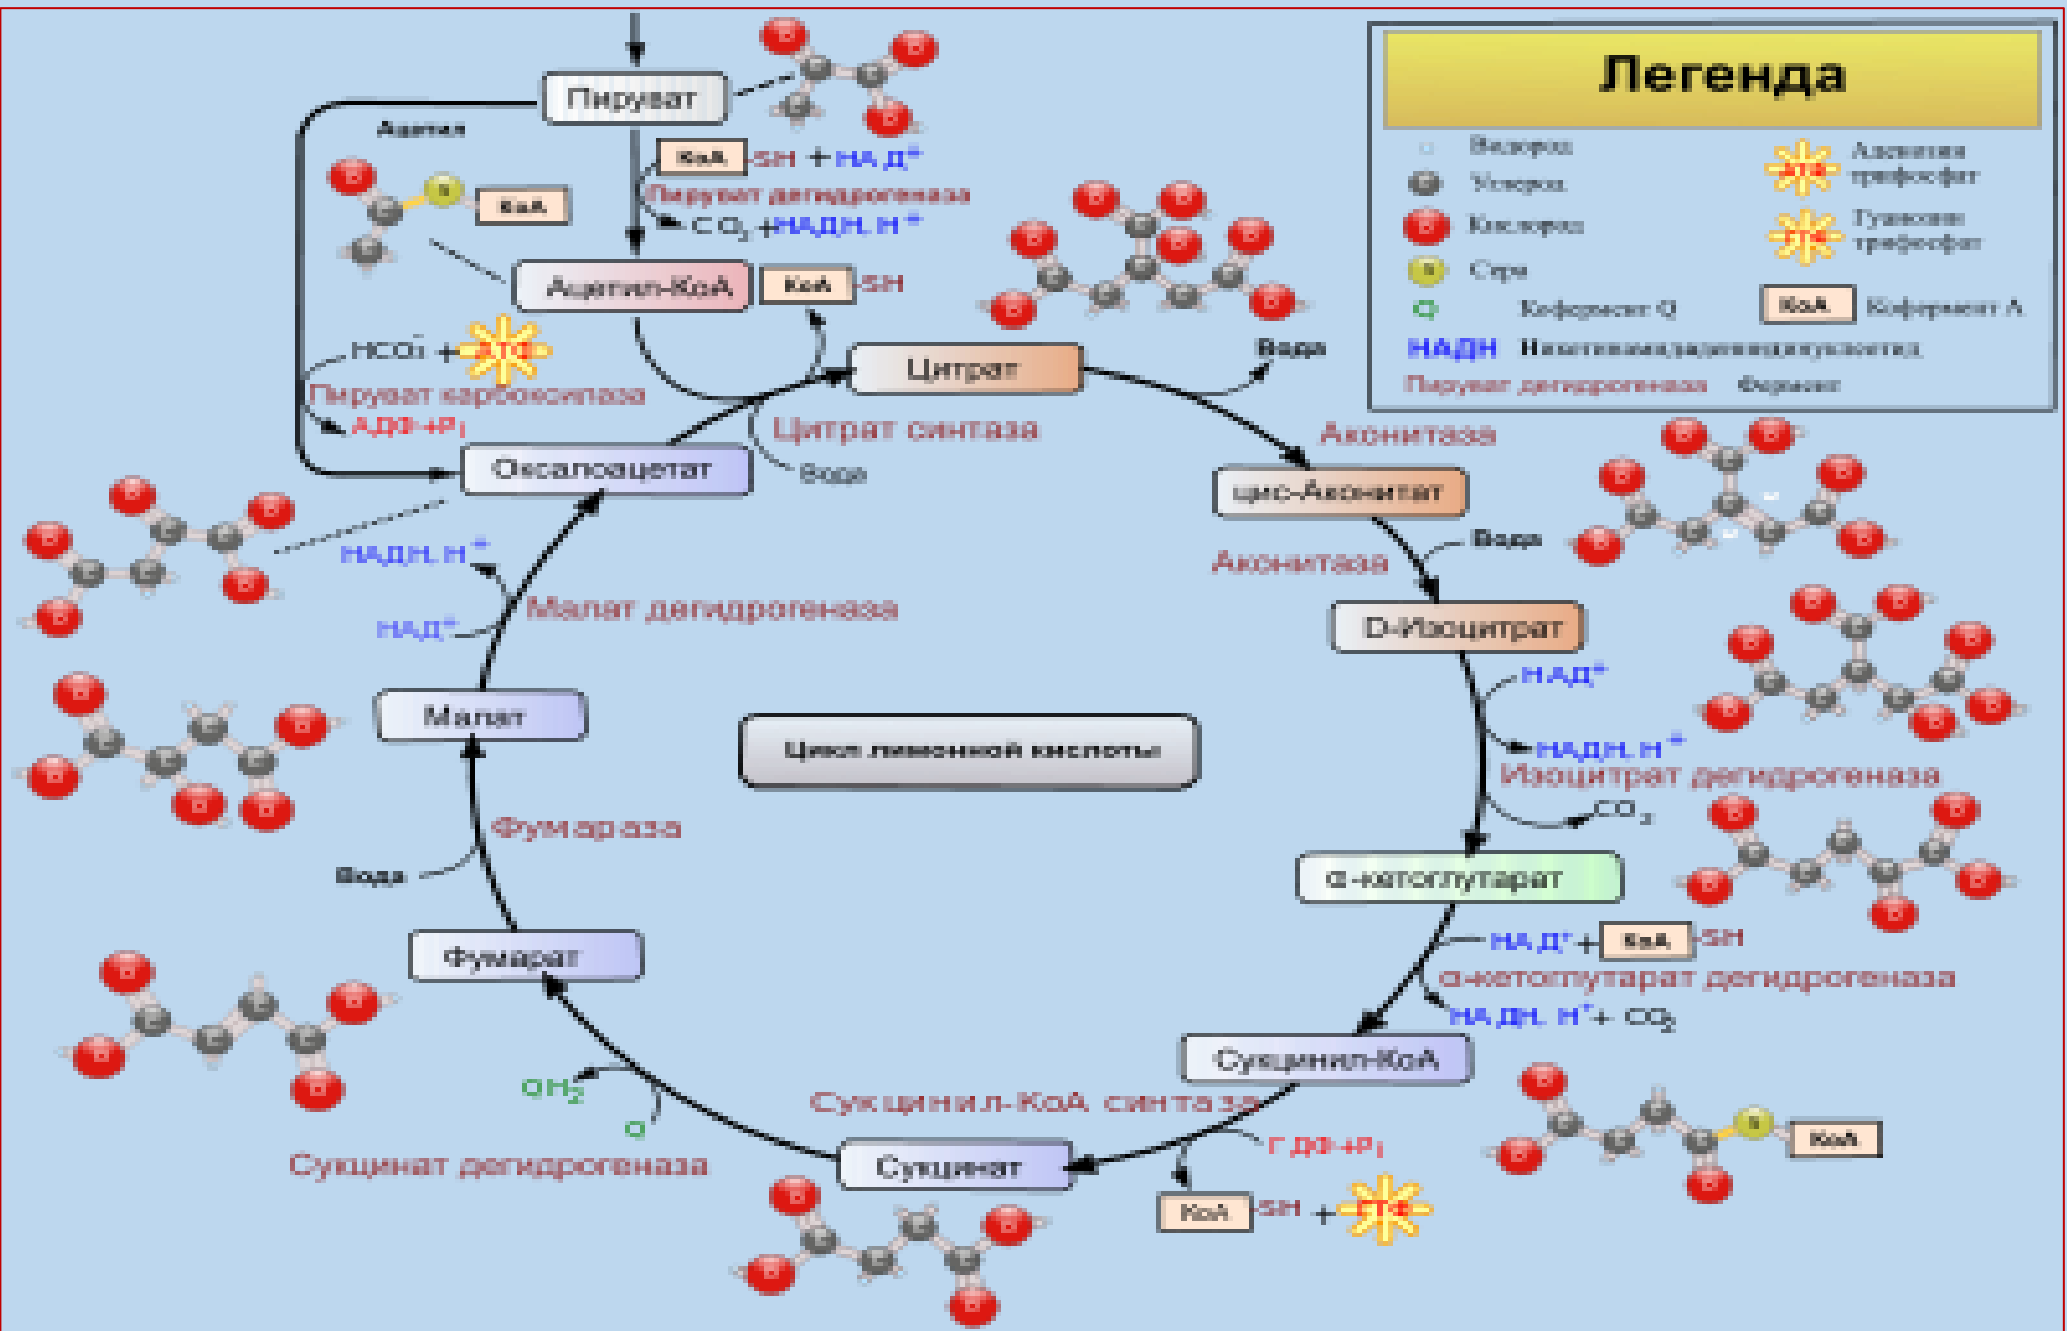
Легенда

Водород
Углерод
Кислород
Сера
Q Кофермент Q
НАДН Никотинамидадениндинуклеотид
Пируват дегидрогеназа Фермент
Аденозин трифосфат
Гуанозин трифосфат
КоА Кофермент А

Пируват
Ацетил
КоА -SH + НАД$^+$
Пируват дегидрогеназа
$CO_2$ + НАДН. Н$^+$
КоА
Ацетил-КоА
КоА -SH
$HCO_3^-$ + АТФ
Пируват карбоксилаза
АДФ+$P_i$
Оксалоацетат
Цитрат
Вода
Цитрат синтаза
Вода
Аконитаза
цис-Аконитат
Вода
Аконитаза
D-Изоцитрат
НАД$^+$
НАДН. Н$^+$
Изоцитрат дегидрогеназа
$CO_2$
α-кетоглутарат
НАД$^+$ + КоА -SH
α-кетоглутарат дегидрогеназа
НАДН. Н$^+$ + $CO_2$
Сукцинил-КоА
КоА
Сукцинил-КоА синтаза
ГДФ+$P_i$
КоА -SH + ГТФ
Сукцинат
$QH_2$
Q
Сукцинат дегидрогеназа
Фумарат
Фумараза
Вода
Малат
НАДН. Н$^+$
НАД$^+$
Малат дегидрогеназа
Цикл лимонной кислоты